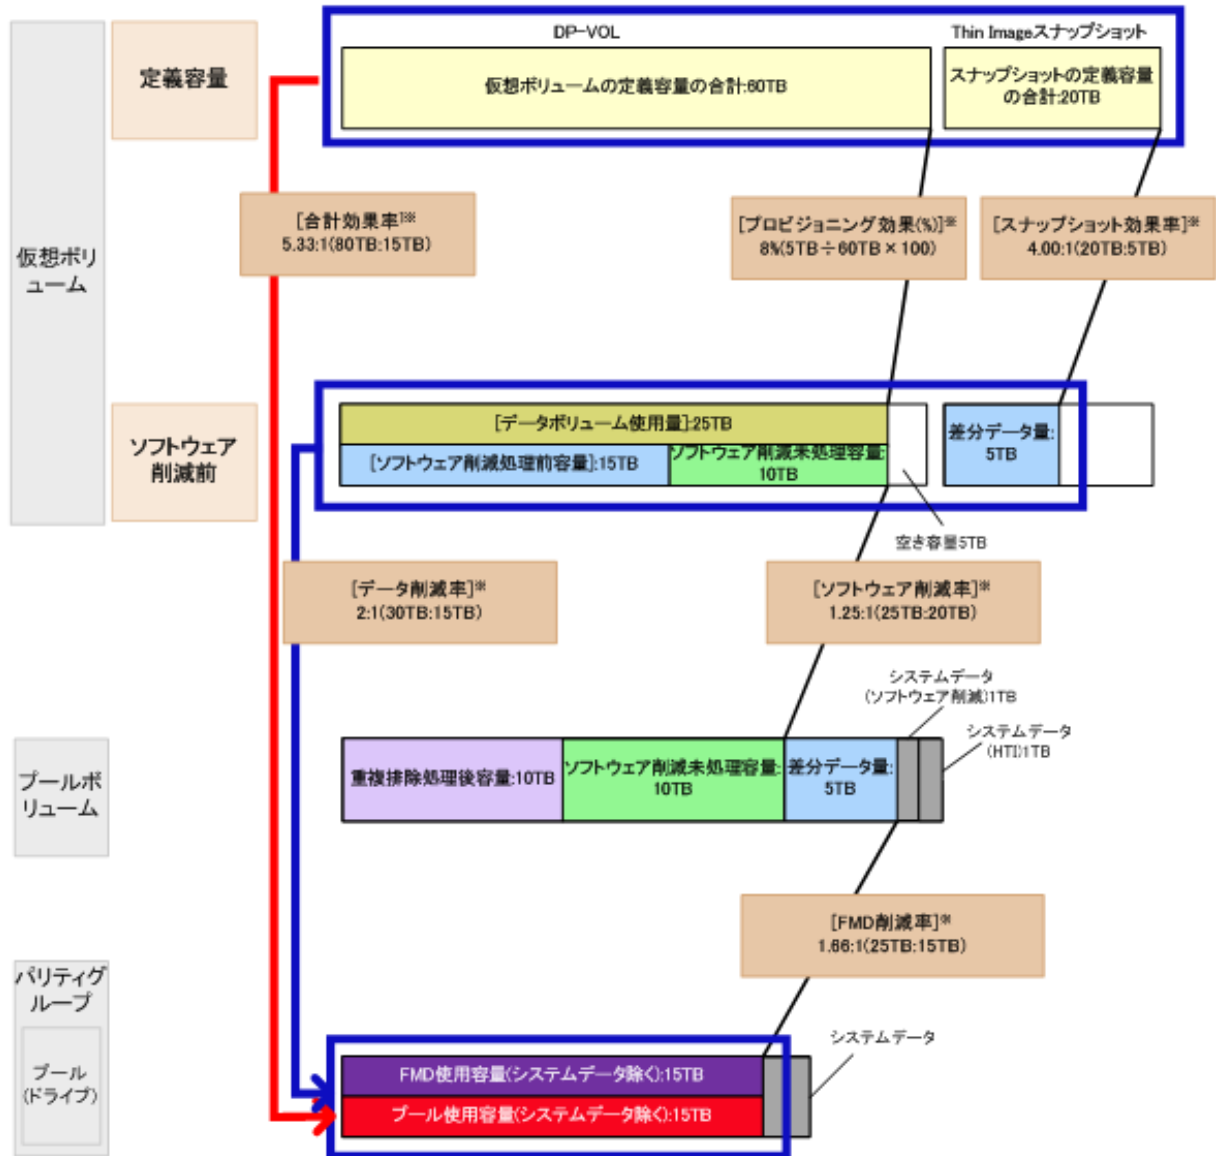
仮想ボリューム

定義容量

DP-VOL

仮想ボリュームの定義容量の合計:60TB

Thin Imageスナップショット

スナップショットの定義容量の合計:20TB

[合計効果率]※
5.33:1(80TB:15TB)

[プロビジョニング効果(%)]※
8%(5TB÷60TB×100)

[スナップショット効果率]※
4.00:1(20TB:5TB)

ソフトウェア削減前

[データボリューム使用量]:25TB

[ソフトウェア削減処理前容量]:15TB

ソフトウェア削減未処理容量:10TB

差分データ量:5TB

空き容量5TB

[データ削減率]※
2:1(30TB:15TB)

[ソフトウェア削減率]※
1.25:1(25TB:20TB)

システムデータ
(ソフトウェア削減)1TB

システムデータ
(HTI)1TB

プールボリューム

重複排除処理後容量:10TB

ソフトウェア削減未処理容量:10TB

差分データ量:5TB

[FMD削減率]※
1.66:1(25TB:15TB)

パリティグループ

プール(ドライブ)

システムデータ

FMD使用容量(システムデータ除く):15TB

プール使用容量(システムデータ除く):15TB